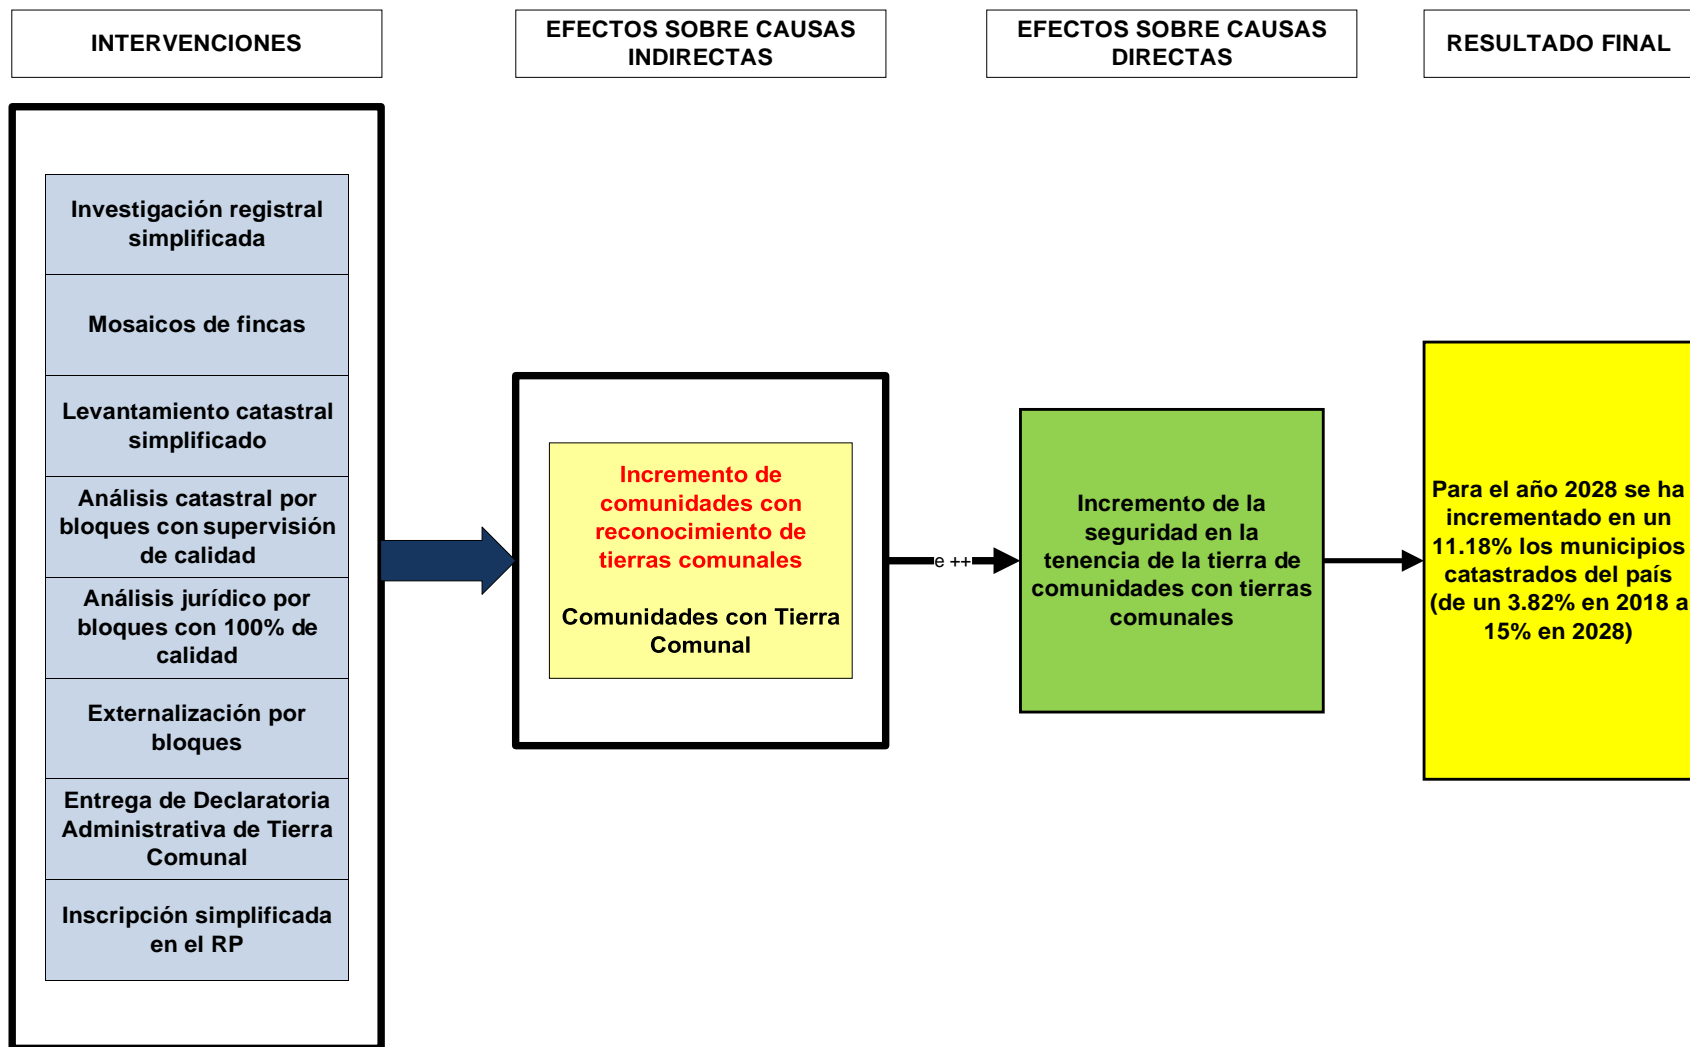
INTERVENCIONES

EFECTOS SOBRE CAUSAS INDIRECTAS

EFECTOS SOBRE CAUSAS DIRECTAS

RESULTADO FINAL

Investigación registral simplificada

Mosaicos de fincas

Levantamiento catastral simplificado

Análisis catastral por bloques con supervisión de calidad

Análisis jurídico por bloques con 100% de calidad

Externalización por bloques

Entrega de Declaratoria Administrativa de Tierra Comunal

Inscripción simplificada en el RP

Incremento de comunidades con reconocimiento de tierras comunales

Comunidades con Tierra Comunal

e ++

Incremento de la seguridad en la tenencia de la tierra de comunidades con tierras comunales

Para el año 2028 se ha incrementado en un 11.18% los municipios catastrados del país (de un 3.82% en 2018 a 15% en 2028)